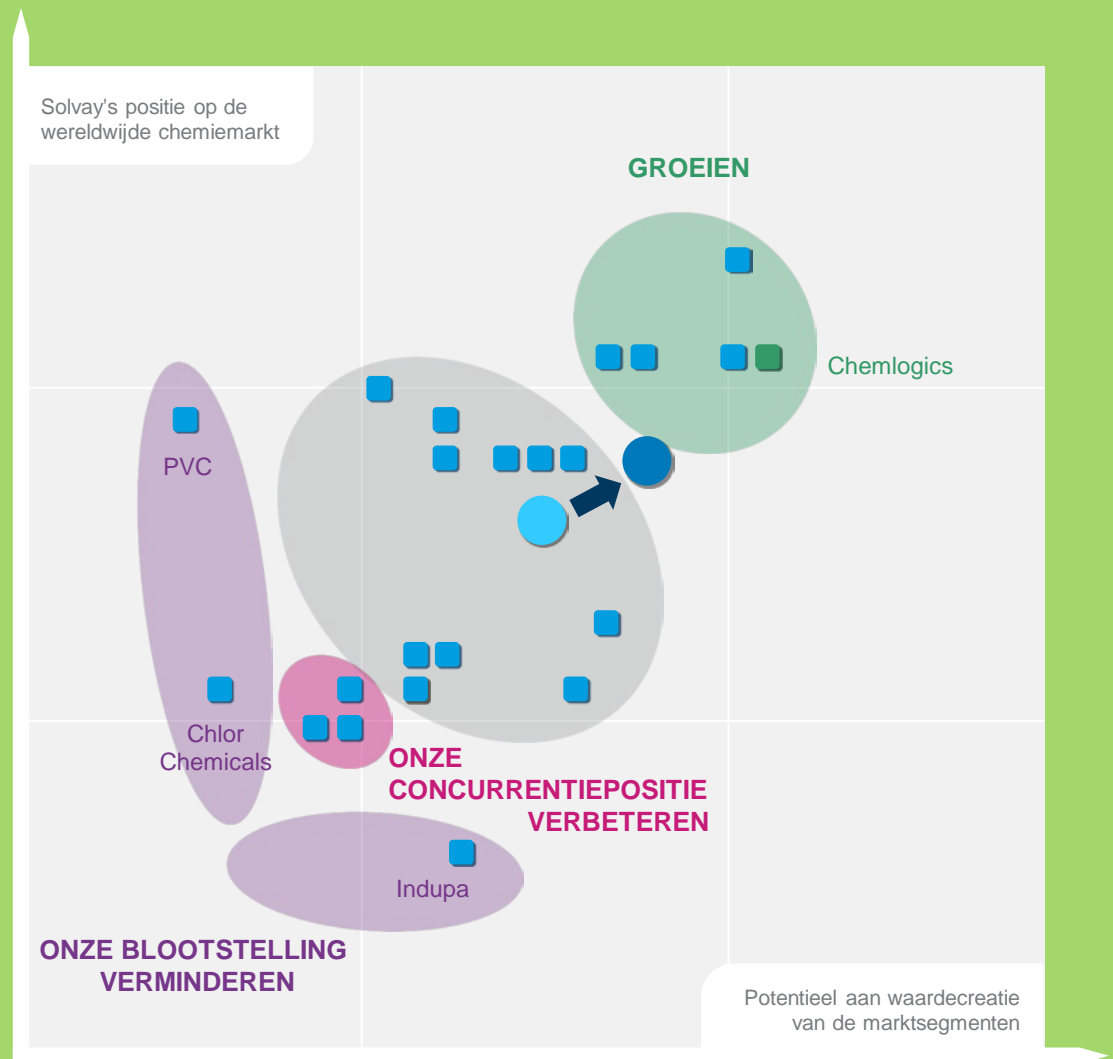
Solvay's positie op de wereldwijde chemiemarkt

GROEIEN

Chemlogics

PVC

Chlor Chemicals

ONZE CONCURRENTIEPOSITIE VERBETEREN

Indupa

ONZE BLOOTSTELLING VERMINDEREN

Potentieel aan waardecreatie van de marktsegmenten